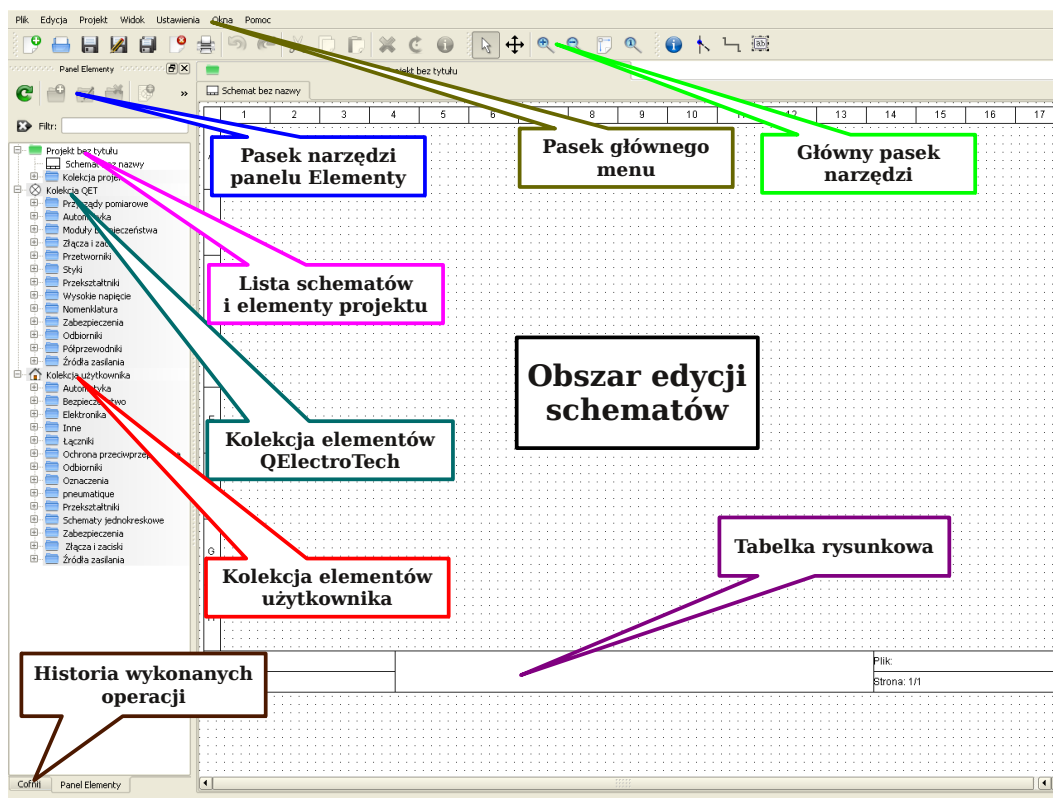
Plik Edycja Projekt Widok Ustawienia Okna Pomoc

Panel Elementy

Filtr:

Projekt bez tytułu
Schemat bez nazwy
Kolekcja projektu
Kolekcja QET
Przyrządy pomiarowe
Automatyka
Moduły bezpieczeństwa
Złącza i zaciski
Przetworniki
Styki
Przekształtniki
Wysokie napięcie
Nomenklatura
Zabezpieczenia
Odbiorniki
Półprzewodniki
Źródła zasilania
Kolekcja użytkownika
Automatyka
Bezpieczeństwo
Elektronika
Inne
Łączniki
Ochrona przeciwprzepięciowa
Odbiorniki
Oznaczenia
pneumatique
Przekształtniki
Schematy jednokreskowe
Zabezpieczenia
Złącza i zaciski
Źródła zasilania

Cofnij Panel Elementy

Projekt bez tytułu

Schemat bez nazwy

| 1 | 2 | 3 | 4 | 5 | 6 | 7 | 8 | 9 | 10 | 11 | 12 | 13 | 14 | 15 | 16 | 17 |

E
F
G

Plik:
Strona: 1/1

Pasek narzędzi panelu Elementy

Pasek głównego menu

Główny pasek narzędzi

Lista schematów i elementy projektu

Obszar edycji schematów

Kolekcja elementów QElectroTech

Tabelka rysunkowa

Kolekcja elementów użytkownika

Historia wykonanych operacji